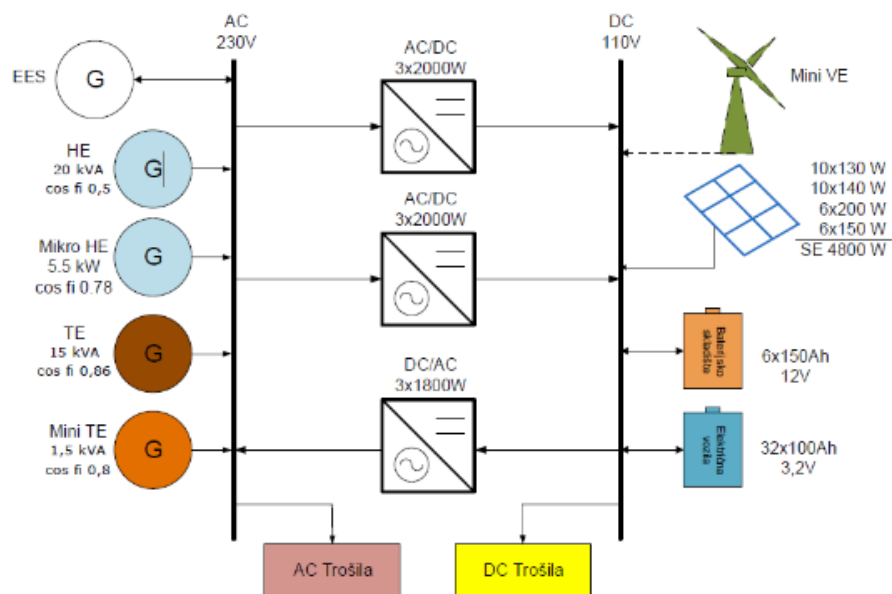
AC
230V

DC
110V

EES
G

HE
20 kVA
cos fi 0,5
G

Mikro HE
5.5 kW
cos fi 0.78
G

TE
15 kVA
cos fi 0,86
G

Mini TE
1,5 kVA
cos fi 0,8
G

AC/DC
3x2000W

AC/DC
3x2000W

DC/AC
3x1800W

Mini VE

10x130 W
10x140 W
6x200 W
6x150 W
SE 4800 W

Baterijsko skladište
6x150Ah
12V

Električna vozila
32x100Ah
3,2V

AC Trošila

DC Trošila